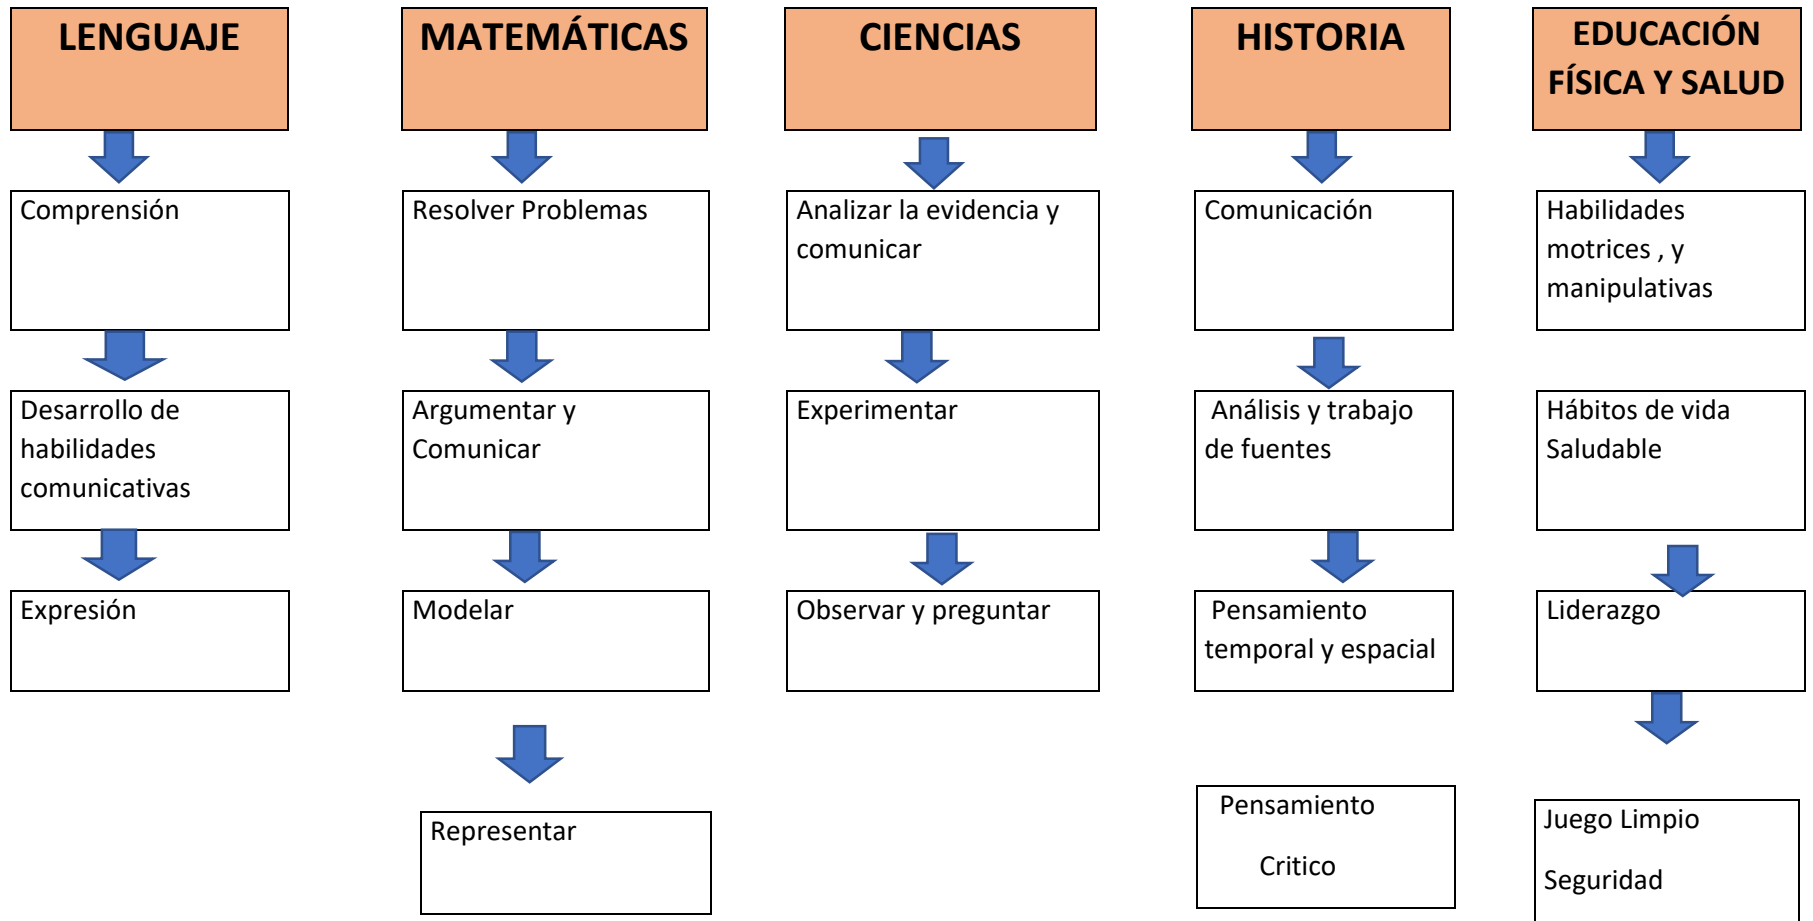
LENGUAJE

Comprensión

Desarrollo de habilidades comunicativas

Expresión

MATEMÁTICAS

Resolver Problemas

Argumentar y Comunicar

Modelar

Representar

CIENCIAS

Analizar la evidencia y comunicar

Experimentar

Observar y preguntar

HISTORIA

Comunicación

Análisis y trabajo de fuentes

Pensamiento temporal y espacial

Pensamiento

Critico

EDUCACIÓN FÍSICA Y SALUD

Habilidades motrices , y manipulativas

Hábitos de vida Saludable

Liderazgo

Juego Limpio

Seguridad